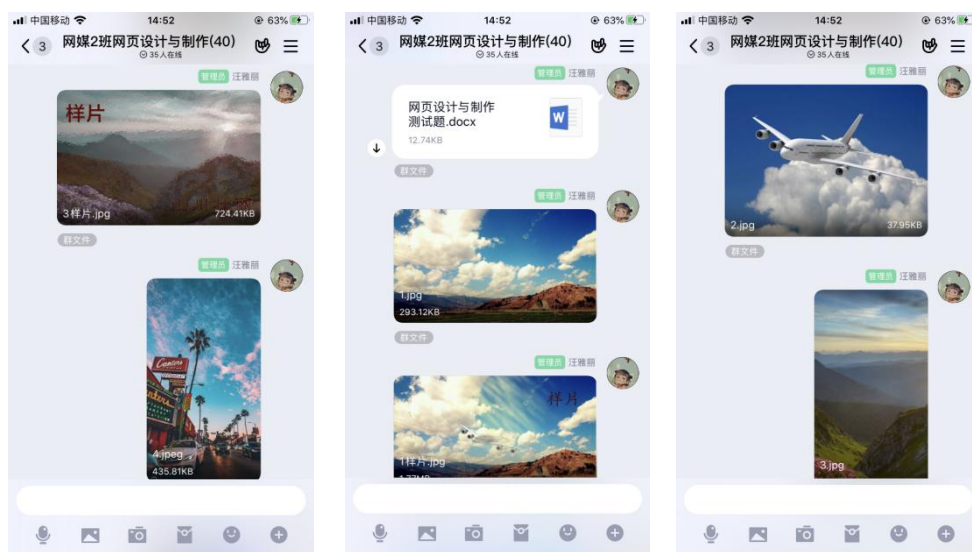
中国移动 14:52 63%

3 网媒2班网页设计与制作(40)
35人在线

管理员 汪雅丽

样片

3样片.jpg 724.41KB

群文件

管理员 汪雅丽

4.jpeg
435.81KB

中国移动 14:52 63%

3 网媒2班网页设计与制作(40)
35人在线

管理员 汪雅丽

网页设计与制作测试题.docx
12.74KB

群文件

管理员 汪雅丽

1.jpg
293.12KB

群文件

管理员 汪雅丽

样片

1样片.jpg
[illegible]

中国移动 14:52 63%

3 网媒2班网页设计与制作(40)
35人在线

管理员 汪雅丽

2.jpg 37.95KB

群文件

管理员 汪雅丽

3.jpg